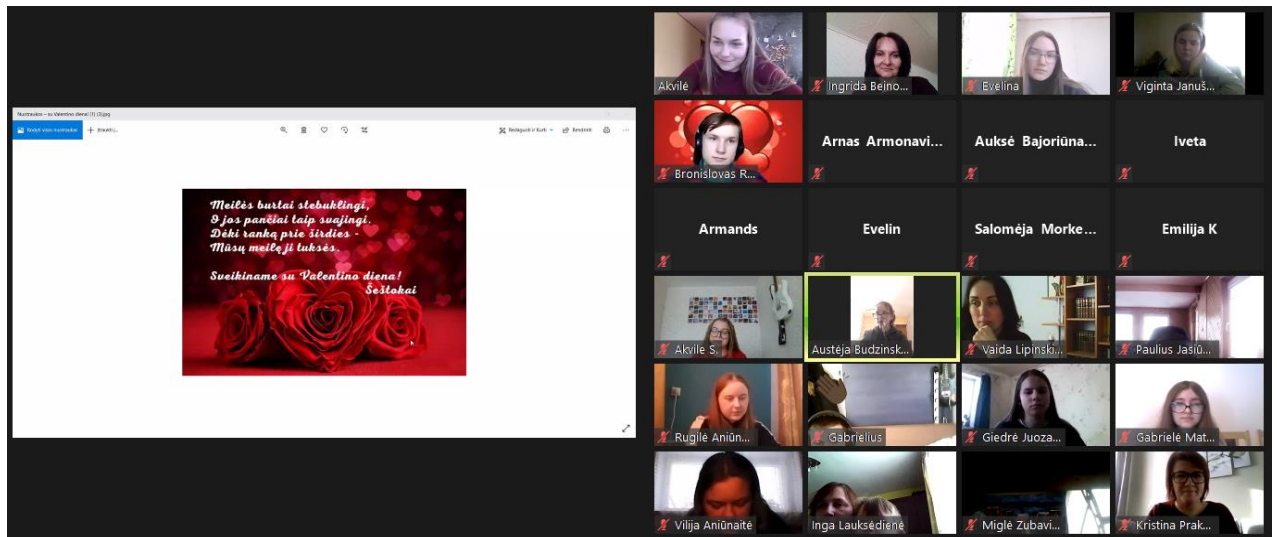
Nuotraukos – su Valentino diena (1) (5).jpg

Rodyti visas nuotraukas
Įtraukti...
Redaguoti ir Kurti
Bendrinti

Meilės burtai stebuklingi,
Į jos pančiai taip svajingi.
Dėki ranką prie širdies -
Mūsų meilė ji tuksės.

Sveikiname su Valentino diena!
Šeštokai

Akvilė
Ingrida Beino...
Evelina
Viginta Januš...
Bronislovas R...
Arnas Armonavi...
Auksė Bajoriūna...
Iveta
Armands
Evelin
Saloméja Morke...
Emilija K
Akvile S.
Austėja Budzinsk...
Vaida Lipinski...
Paulius Jašiū...
Rugilė Aniūn...
Gabrielius
Giedrė Juoza...
Gabrielė Mat...
Vilija Aniūnaitė
Inga Lauksėdienė
Miglė Zubavi...
Kristina Prak...